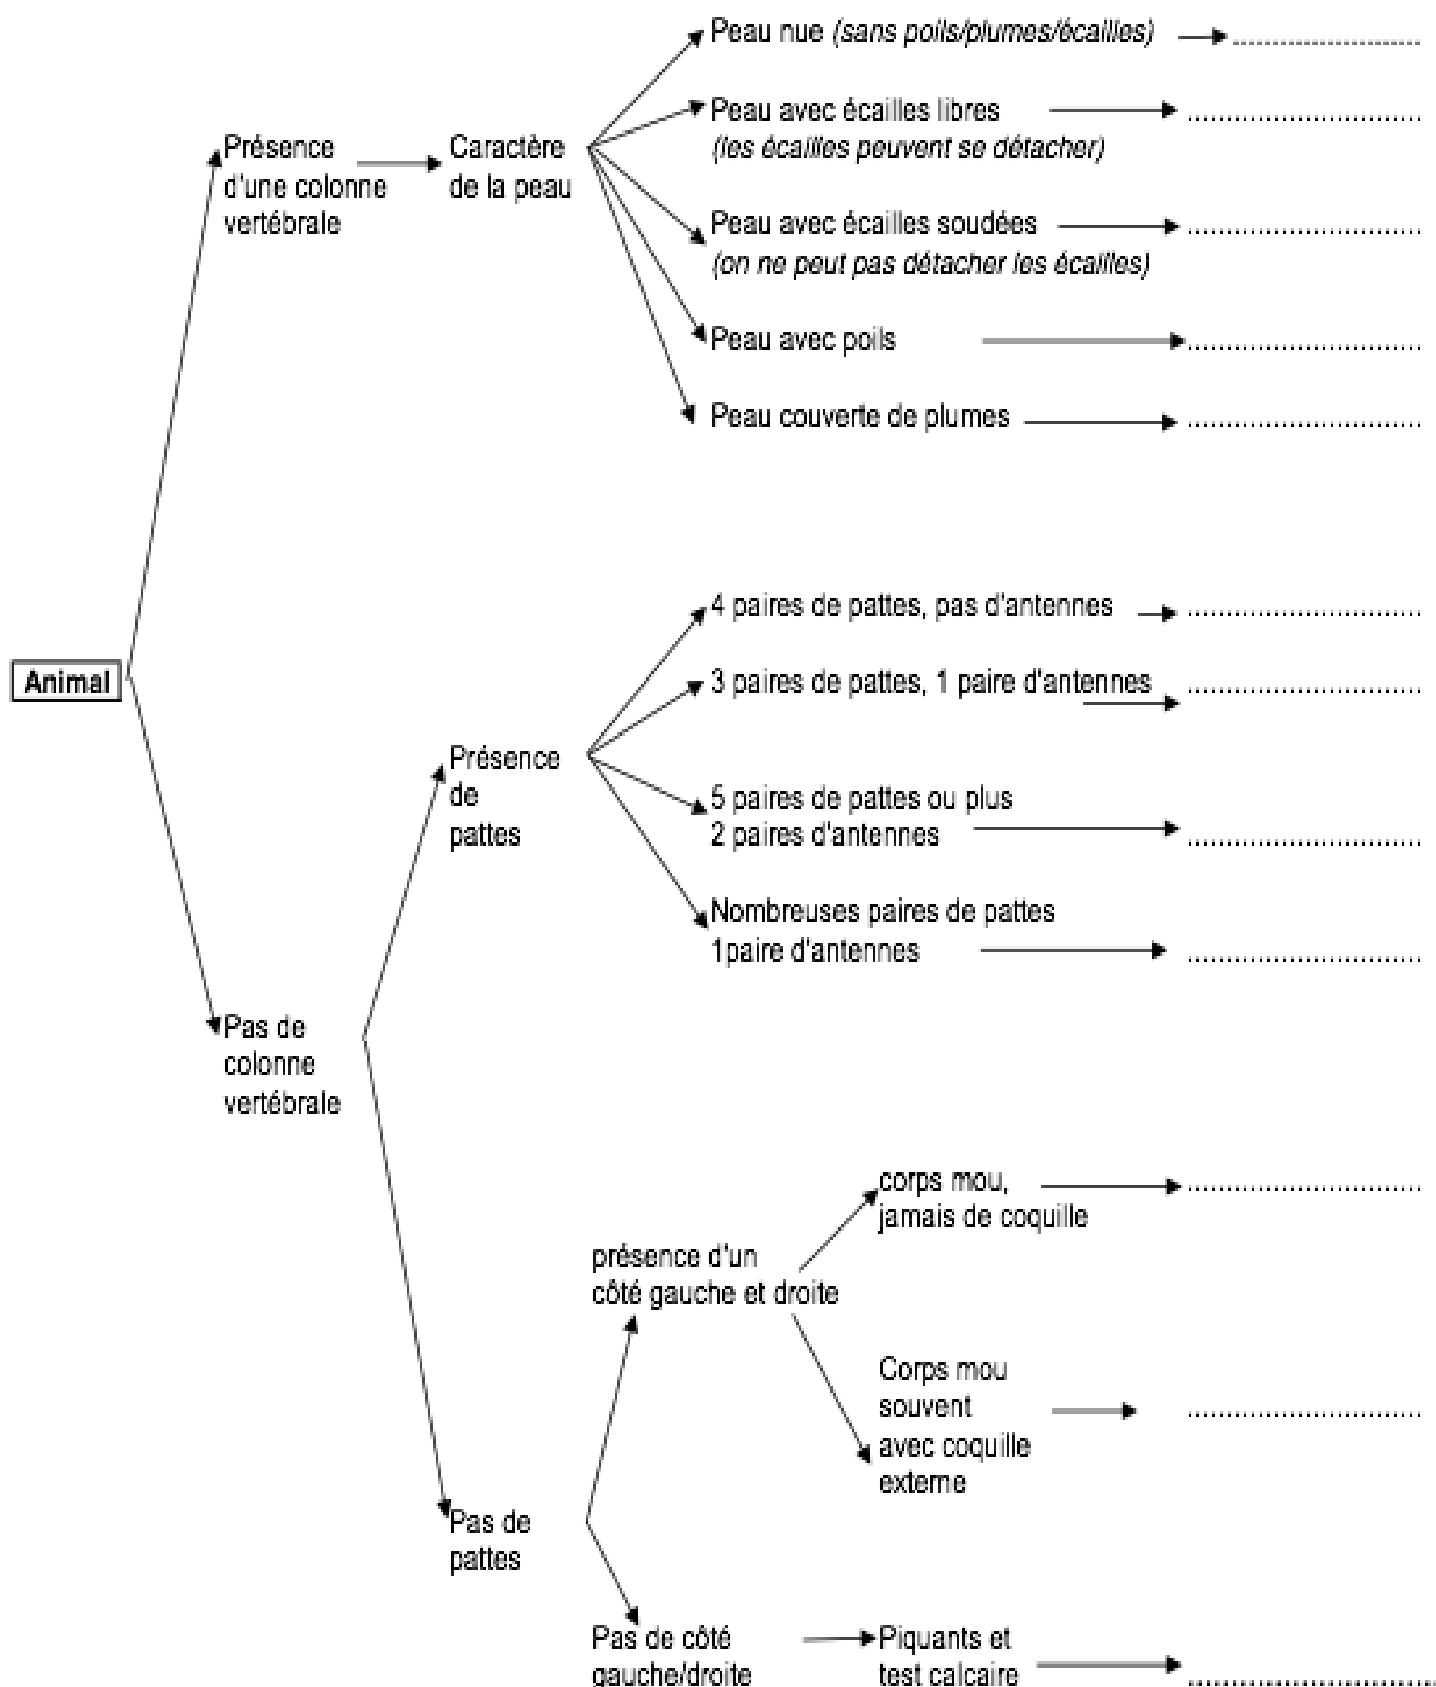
Animal

Présence d'une colonne vertébrale

Caractère de la peau

Peau nue *(sans poils/plumes/écailles)* ..........................

Peau avec écailles libres *(les écailles peuvent se détacher)* ..........................

Peau avec écailles soudées *(on ne peut pas détacher les écailles)* ..........................

Peau avec poils ..........................

Peau couverte de plumes ..........................

Pas de colonne vertébrale

Présence de pattes

4 paires de pattes, pas d'antennes ..........................

3 paires de pattes, 1 paire d'antennes ..........................

5 paires de pattes ou plus 2 paires d'antennes ..........................

Nombreuses paires de pattes 1paire d'antennes ..........................

Pas de pattes

présence d'un côté gauche et droite

corps mou, jamais de coquille ..........................

Corps mou souvent avec coquille externe ..........................

Pas de côté gauche/droite

Piquants et test calcaire ..........................